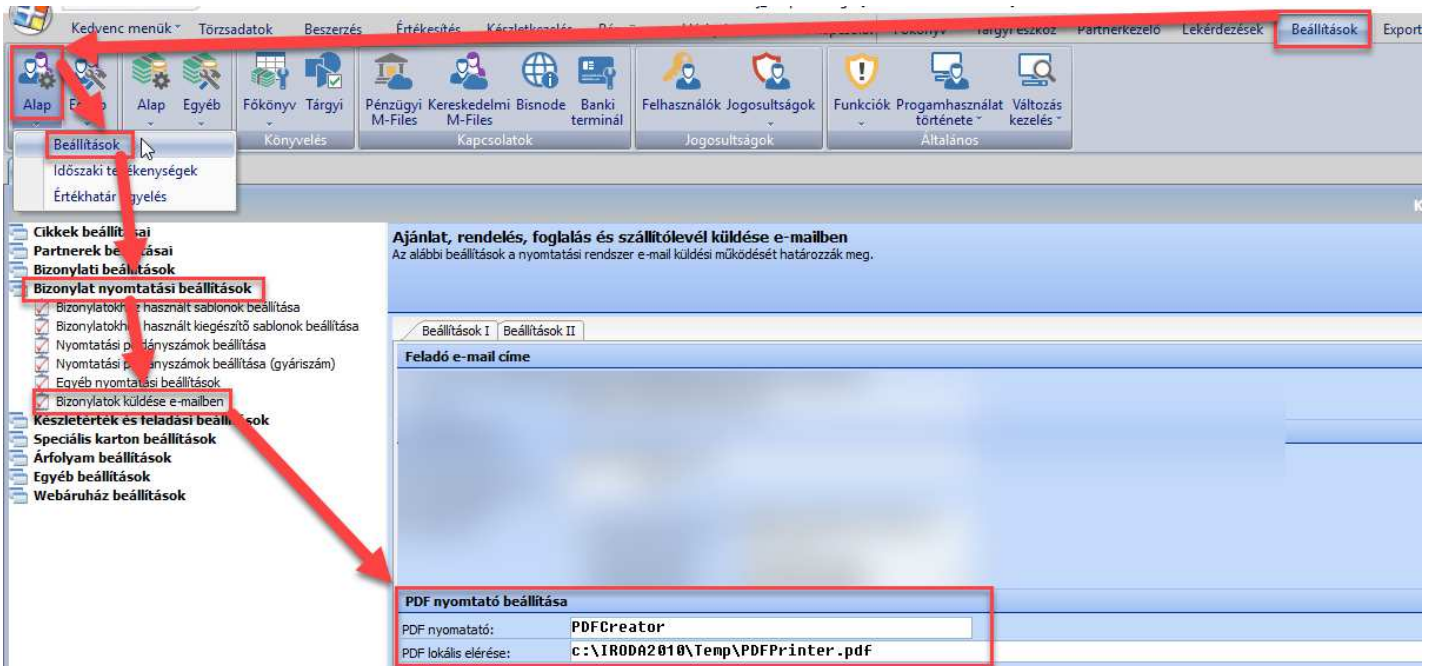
Kedvenc menük Törzsadatok Beszerzés Értékesítés Készletkezelés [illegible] Főkönyv Tárgyi eszköz Partnerkezelő Lekérdezések Beállítások Export

Alap E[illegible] Alap Egyéb Főkönyv Tárgyi Pénzügyi M-Files Kereskedelmi M-Files Bisnode Banki terminál Felhasználók Jogosultságok Funkciók Progamhasználat története Változás kezelés

Könyvelés Kapcsolatok Jogosultságok Általános

Beállítások
Időszaki te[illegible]ékenységek
Értékhatár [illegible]gyelés

Cikkek beállí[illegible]sai
Partnerek be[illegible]ásai
Bizonylati beállítások
Bizonylat nyomtatási beállítások
Bizonylatokh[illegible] használt sablonok beállítása
Bizonylatokh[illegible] használt kiegészítő sablonok beállítása
Nyomtatási p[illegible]dányszámok beállítása
Nyomtatási p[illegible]nyszámok beállítása (gyáriszám)
Egyéb nyomtatási beállítások
Bizonylatok küldése e-mailben
Készletérték és feladási beáll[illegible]sok
Speciális karton beállítások
Árfolyam beállítások
Egyéb beállítások
Webáruház beállítások

Ajánlat, rendelés, foglalás és szállítólevél küldése e-mailben
Az alábbi beállítások a nyomtatási rendszer e-mail küldési működését határozzák meg.

Beállítások I Beállítások II

Feladó e-mail címe

PDF nyomtató beállítása
| PDF nyomatató: | PDFCreator |
|---|---|
| PDF lokális elérése: | c:\IRODA2010\Temp\PDFPrinter.pdf |